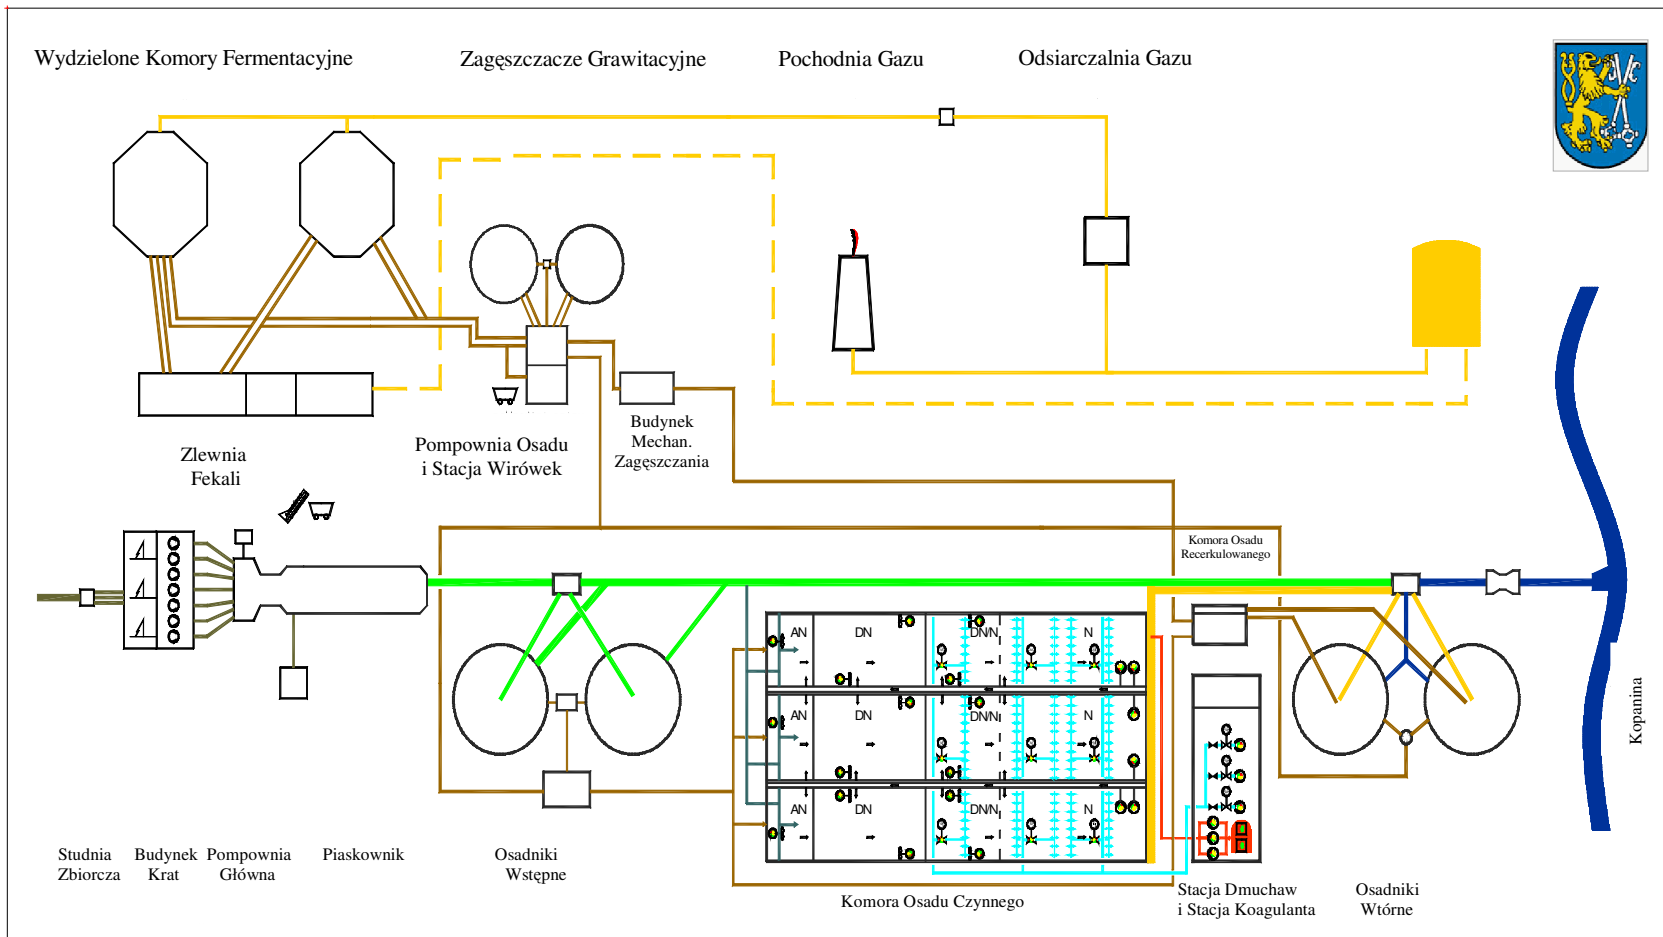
Wydzielone Komory Fermentacyjne

Zagęszczacze Grawitacyjne

Pochodnia Gazu

Odsiarczalnia Gazu

Zlewnia Fekali

Pompownia Osadu i Stacja Wirówek

Budynek Mechan. Zagęszczania

Komora Osadu Recerkulowanego

AN

DN

DNN

N

AN

DN

DNN

N

AN

DN

DNN

N

Kopanina

Studnia Zbiorcza

Budynek Krat

Pompownia Główna

Piaskownik

Osadniki Wstępne

Komora Osadu Czynnego

Stacja Dmuchaw i Stacja Koagulanta

Osadniki Wtórne